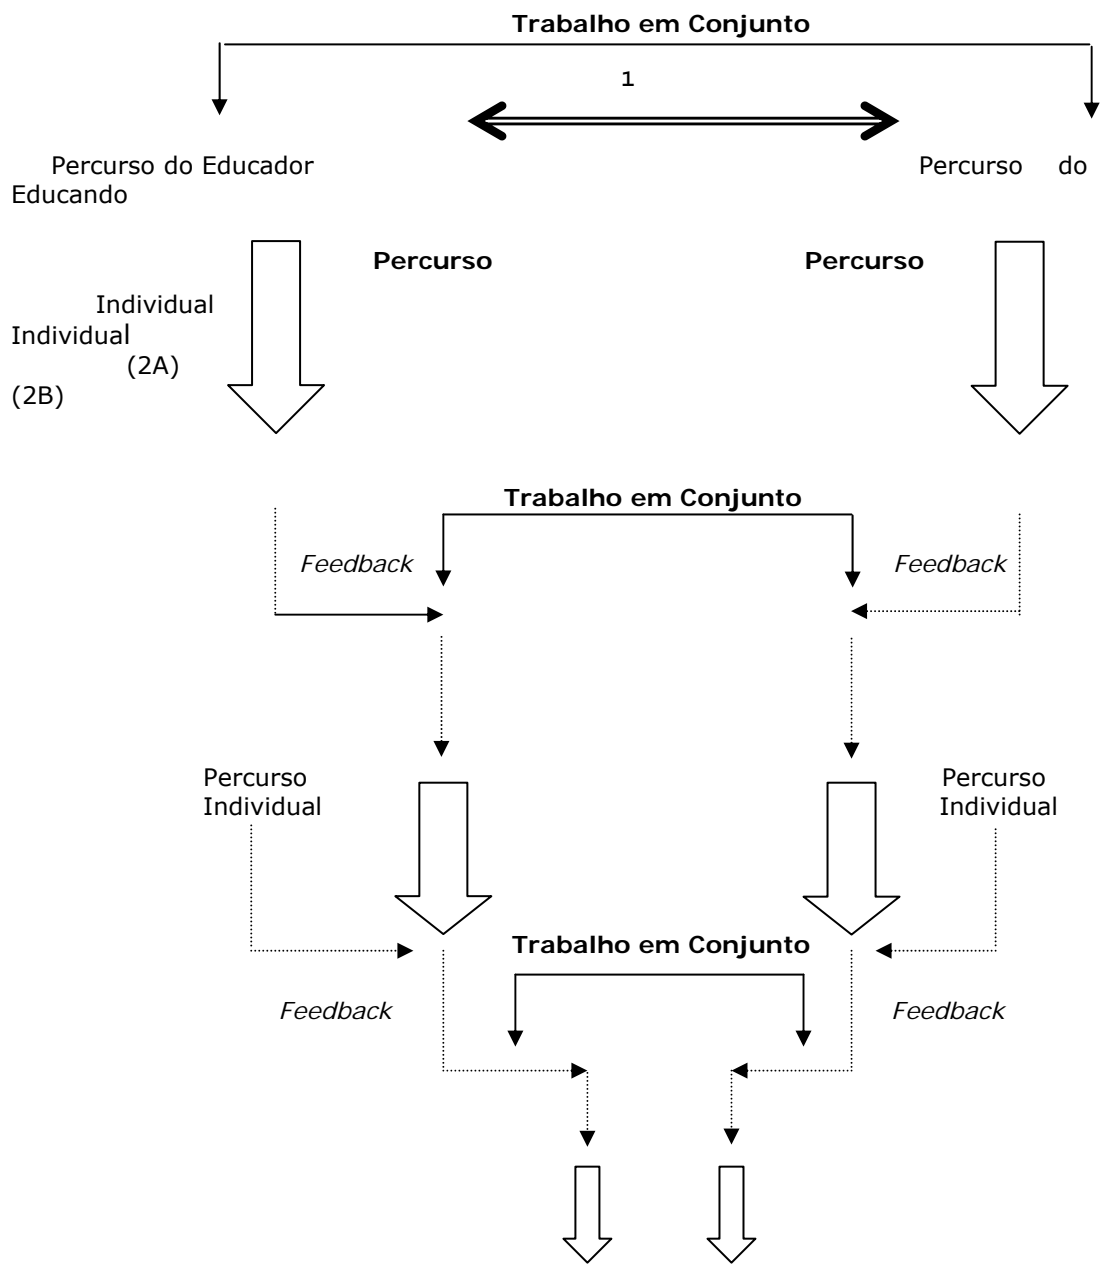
Trabalho em Conjunto

1

Percurso do Educador

Percurso do

Educando

Percurso

Percurso

Individual

Individual

(2A)

(2B)

Trabalho em Conjunto

Feedback

Feedback

Percurso Individual

Percurso Individual

Trabalho em Conjunto

Feedback

Feedback